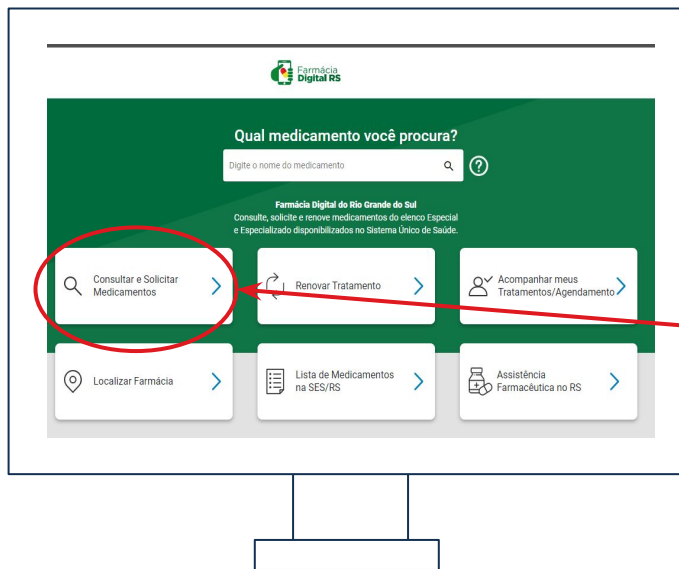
Farmácia Digital RS

Qual medicamento você procura?

Digite o nome do medicamento

Farmácia Digital do Rio Grande do Sul
Consulte, solicite e renove medicamentos do elenco Especial e Especializado disponibilizados no Sistema Único de Saúde.

Consultar e Solicitar Medicamentos

Renovar Tratamento

Acompanhar meus Tratamentos/Agendamento

Localizar Farmácia

Lista de Medicamentos na SES/RS

Assistência Farmacêutica no RS